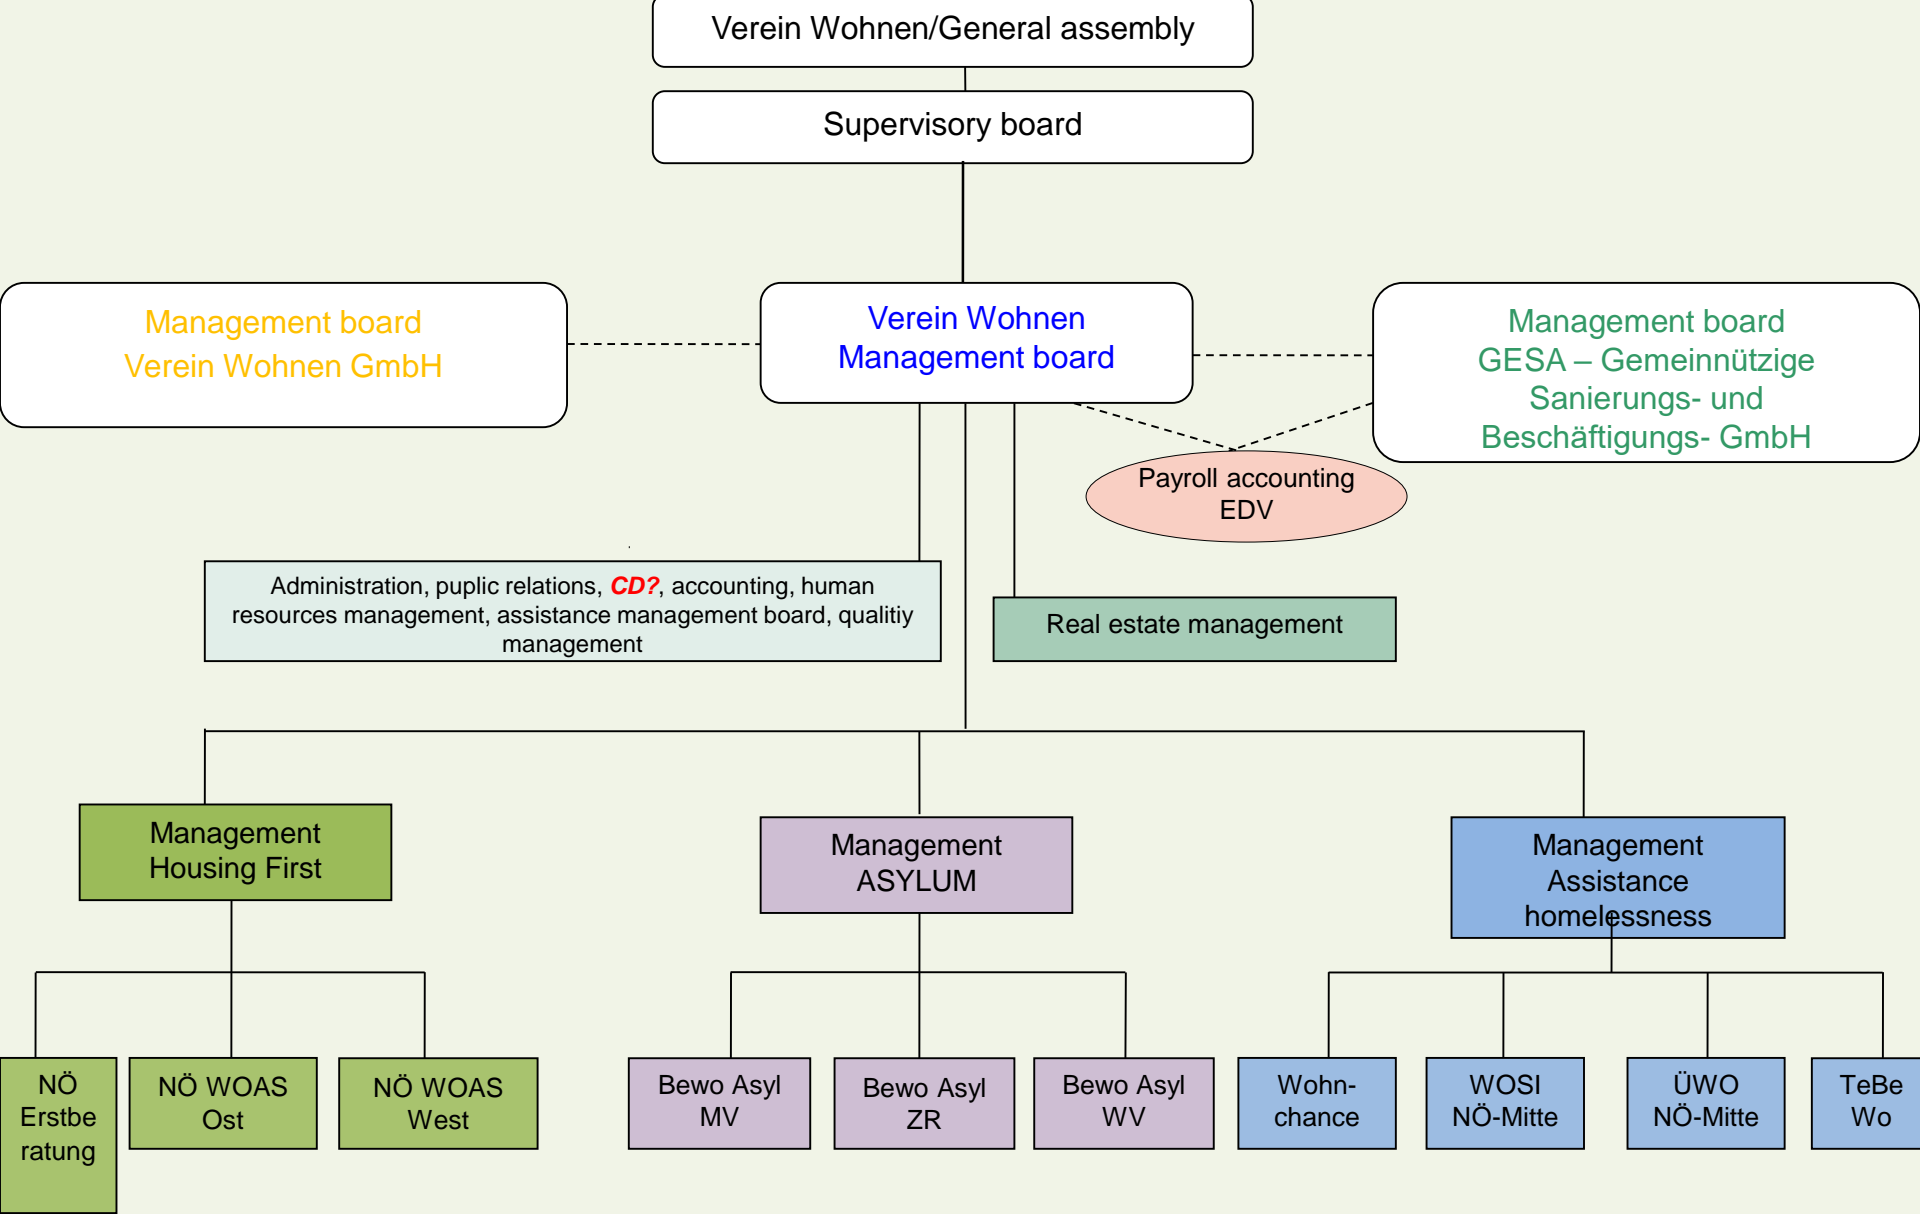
Verein Wohnen/General assembly

Supervisory board

Management board Verein Wohnen GmbH

Verein Wohnen Management board

Management board GESA – Gemeinnützige Sanierungs- und Beschäftigungs- GmbH

Payroll accounting EDV

Administration, puplic relations, CD?, accounting, human resources management, assistance management board, qualitiy management

Real estate management

Management Housing First

Management ASYLUM

Management Assistance homelessness

NÖ Erstberatung

NÖ WOAS Ost

NÖ WOAS West

Bewo Asyl MV

Bewo Asyl ZR

Bewo Asyl WV

Wohnchance

WOSI NÖ-Mitte

ÜWO NÖ-Mitte

TeBe Wo